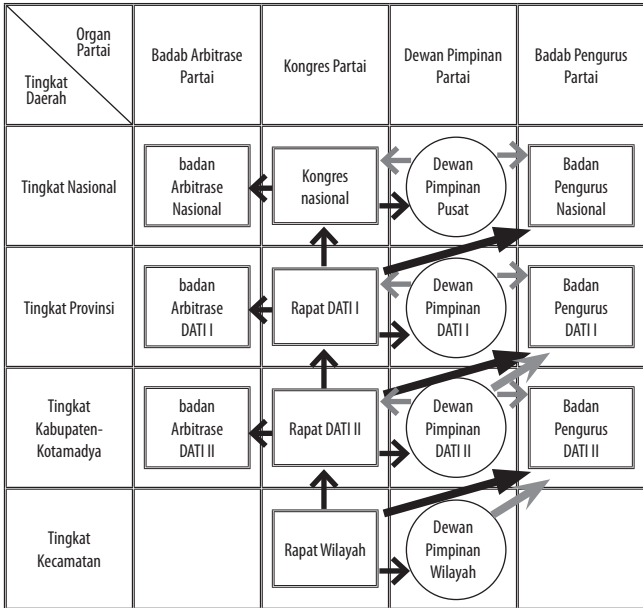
| Organ Partai / Tingkat Daerah | Badab Arbitrase Partai | Kongres Partai | Dewan Pimpinan Partai | Badab Pengurus Partai |
|---|---|---|---|---|
| Tingkat Nasional | badan Arbitrase Nasional | Kongres nasional | Dewan Pimpinan Pusat | Badan Pengurus Nasional |
| Tingkat Provinsi | badan Arbitrase DATI I | Rapat DATI I | Dewan Pimpinan DATI I | Badan Pengurus DATI I |
| Tingkat Kabupaten-Kotamadya | badan Arbitrase DATI II | Rapat DATI II | Dewan Pimpinan DATI II | Badan Pengurus DATI II |
| Tingkat Kecamatan | | Rapat Wilayah | Dewan Pimpinan Wilayah | |